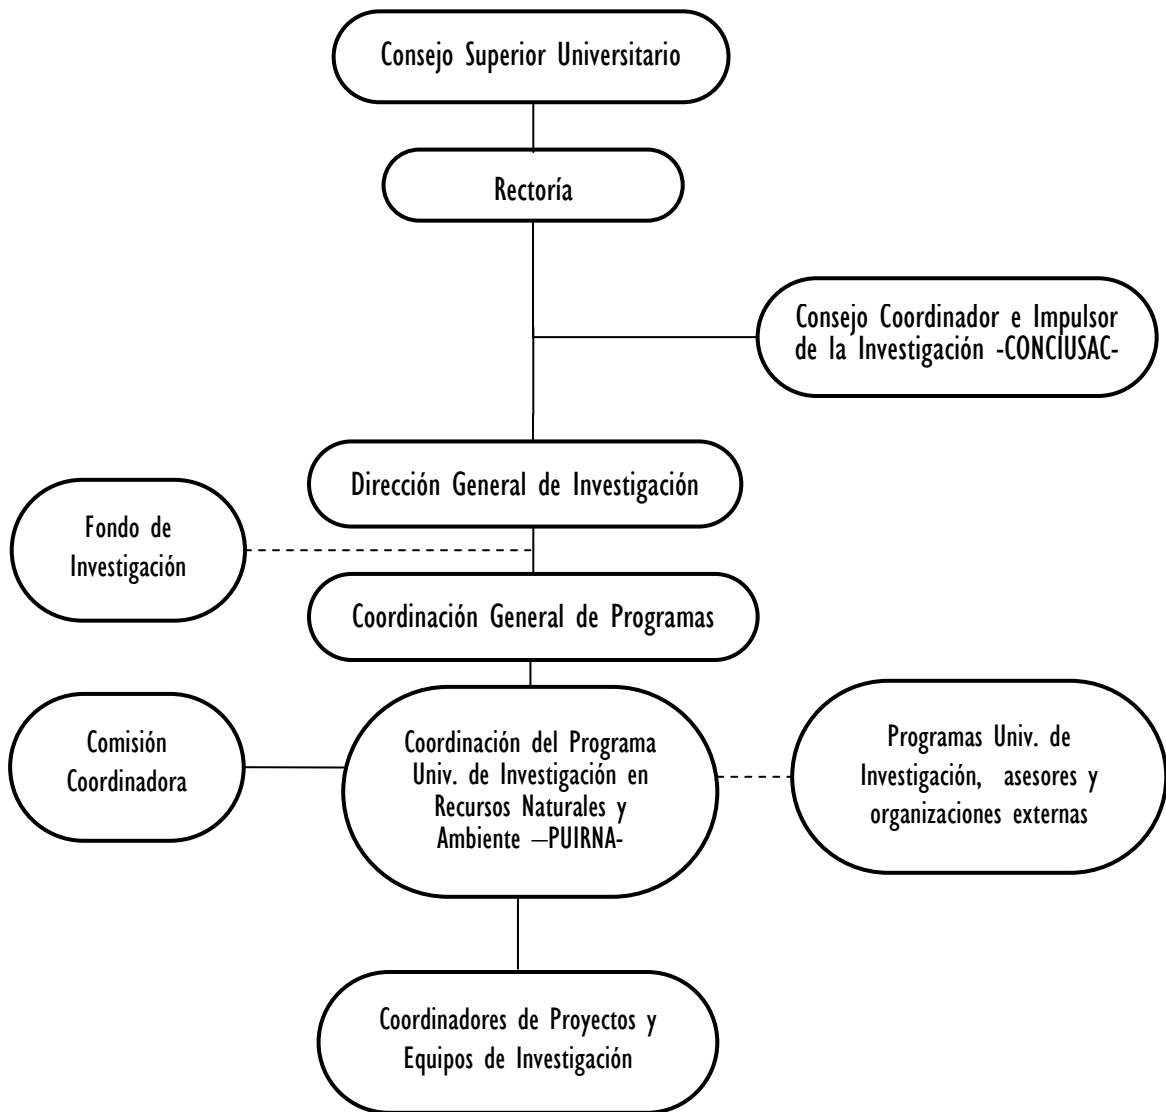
Consejo Superior Universitario

Rectoría

Consejo Coordinador e Impulsor de la Investigación -CONCIUSAC-

Dirección General de Investigación

Fondo de Investigación

Coordinación General de Programas

Comisión Coordinadora

Coordinación del Programa Univ. de Investigación en Recursos Naturales y Ambiente –PUIRNA-

Programas Univ. de Investigación, asesores y organizaciones externas

Coordinadores de Proyectos y Equipos de Investigación